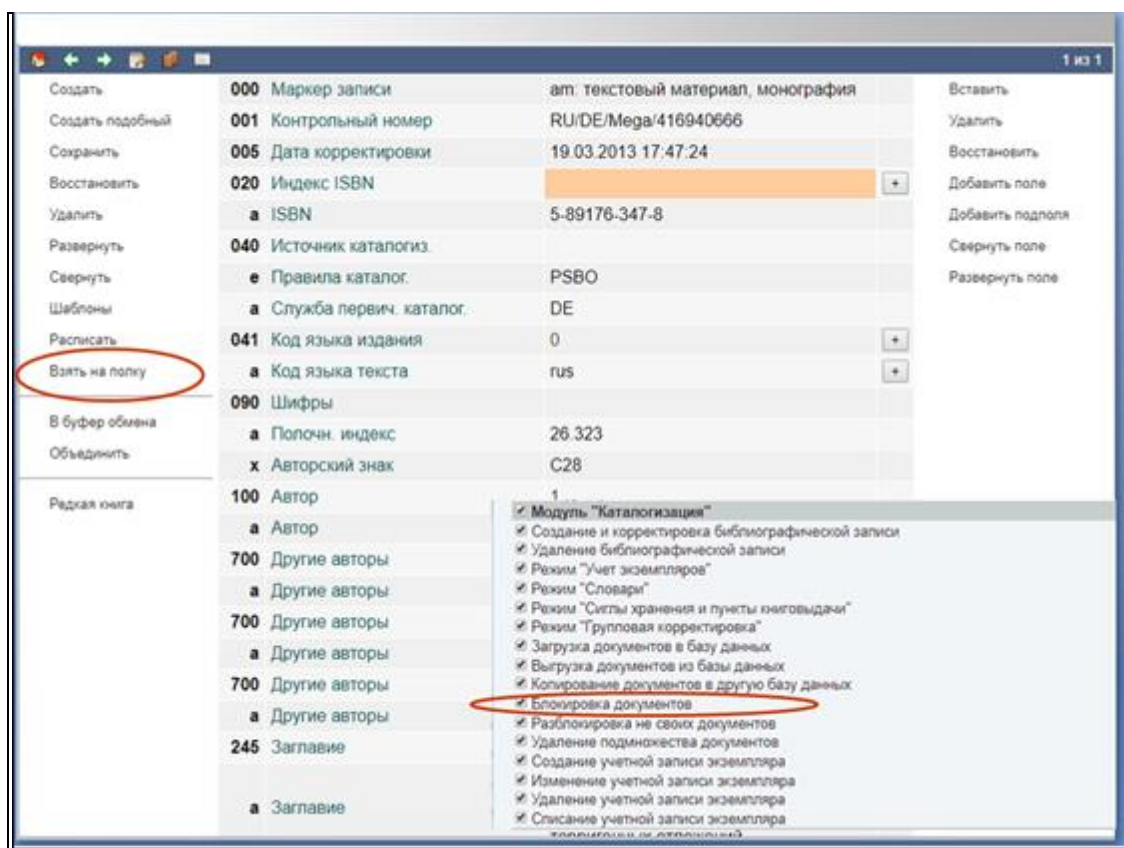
1 из 1

Создать
Создать подобный
Сохранить
Восстановить
Удалить
Развернуть
Свернуть
Шаблоны
Расписать
Взять на полку

В буфер обмена
Объединить

Редкая книга

| | | |
|---|---|---|
| 000 | Маркер записи | am: текстовый материал, монография |
| 001 | Контрольный номер | RU/DE/Mega/416940666 |
| 005 | Дата корректировки | 19.03.2013 17:47:24 |
| 020 | Индекс ISBN | + |
| a | ISBN | 5-89176-347-8 |
| 040 | Источник каталогиз. | |
| e | Правила каталог. | PSBO |
| a | Служба первич. каталог. | DE |
| 041 | Код языка издания | 0 + |
| a | Код языка текста | rus + |
| 090 | Шифры | |
| a | Полочн. индекс | 26.323 |
| x | Авторский знак | C28 |
| 100 | Автор | 1 |
| a | Автор | |
| 700 | Другие авторы | |
| a | Другие авторы | |
| 700 | Другие авторы | |
| a | Другие авторы | |
| 700 | Другие авторы | |
| a | Другие авторы | |
| 245 | Заглавие | |
| a | Заглавие | |

Вставить
Удалить
Восстановить
Добавить поле
Добавить подполя
Свернуть поле
Развернуть поле

Модуль "Каталогизация"
Создание и корректировка библиографической записи
Удаление библиографической записи
Режим "Учет экземпляров"
Режим "Словари"
Режим "Сиглы хранения и пункты книговыдачи"
Режим "Групповая корректировка"
Загрузка документов в базу данных
Выгрузка документов из базы данных
Копирование документов в другую базу данных
Блокировка документов
Разблокировка не своих документов
Удаление подмножества документов
Создание учетной записи экземпляра
Изменение учетной записи экземпляра
Удаление учетной записи экземпляра
Списание учетной записи экземпляра
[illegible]